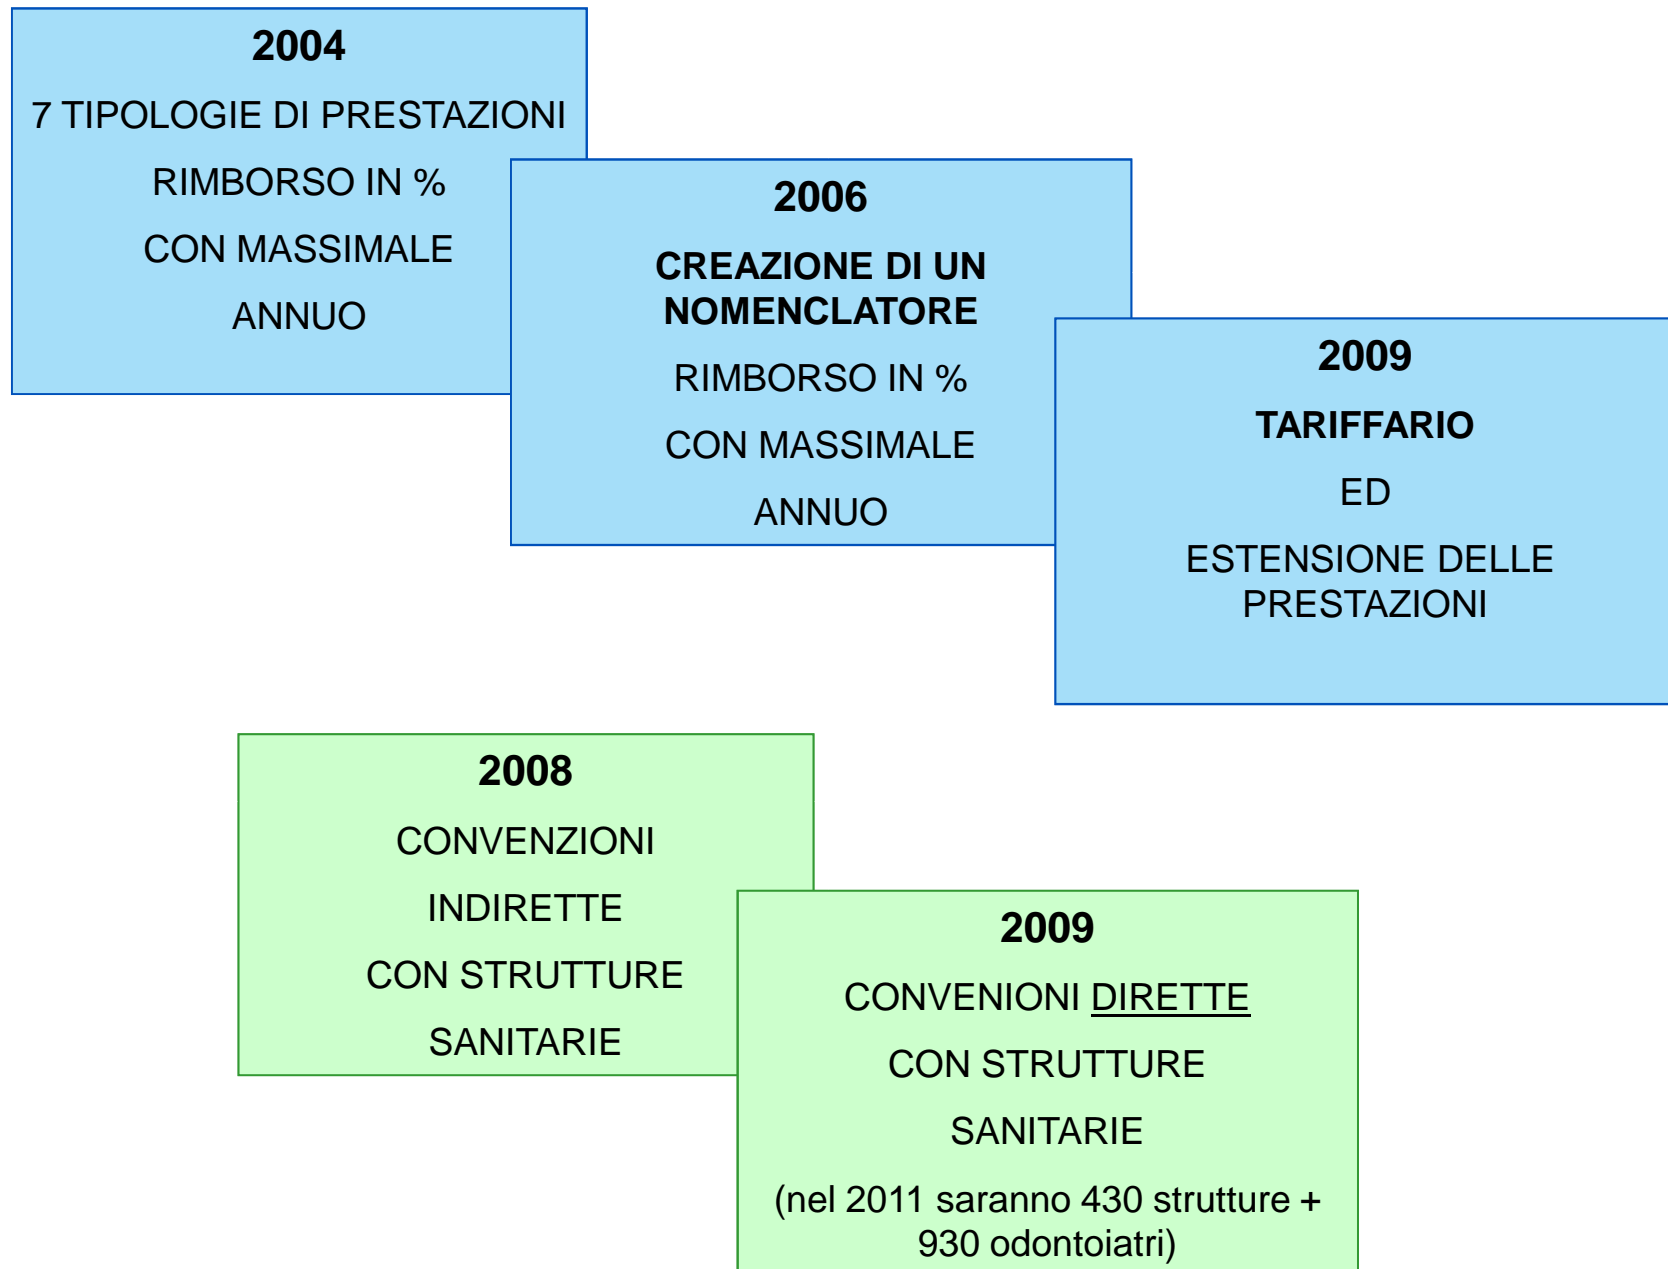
2004

7 TIPOLOGIE DI PRESTAZIONI

RIMBORSO IN %

CON MASSIMALE

ANNUO

2006

CREAZIONE DI UN NOMENCLATORE

RIMBORSO IN %

CON MASSIMALE

ANNUO

2009

TARIFFARIO

ED

ESTENSIONE DELLE PRESTAZIONI

2008

CONVENZIONI

INDIRETTE

CON STRUTTURE

SANITARIE

2009

CONVENIONI DIRETTE

CON STRUTTURE

SANITARIE

(nel 2011 saranno 430 strutture + 930 odontoiatri)